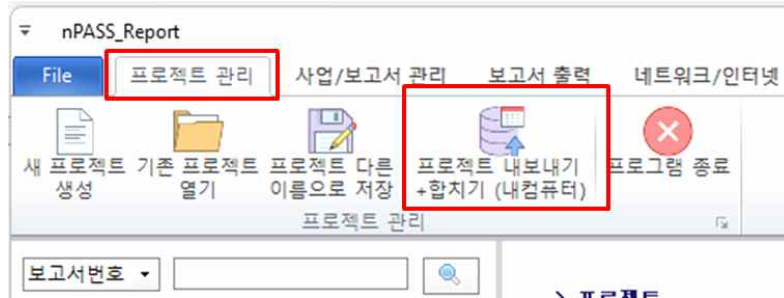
nPASS_Report

File | 프로젝트 관리 | 사업/보고서 관리 | 보고서 출력 | 네트워크/인터넷

새 프로젝트 생성
기존 프로젝트 열기
프로젝트 다른 이름으로 저장
프로젝트 내보내기 +합치기 (내컴퓨터)
프로그램 종료

프로젝트 관리

보고서번호

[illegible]